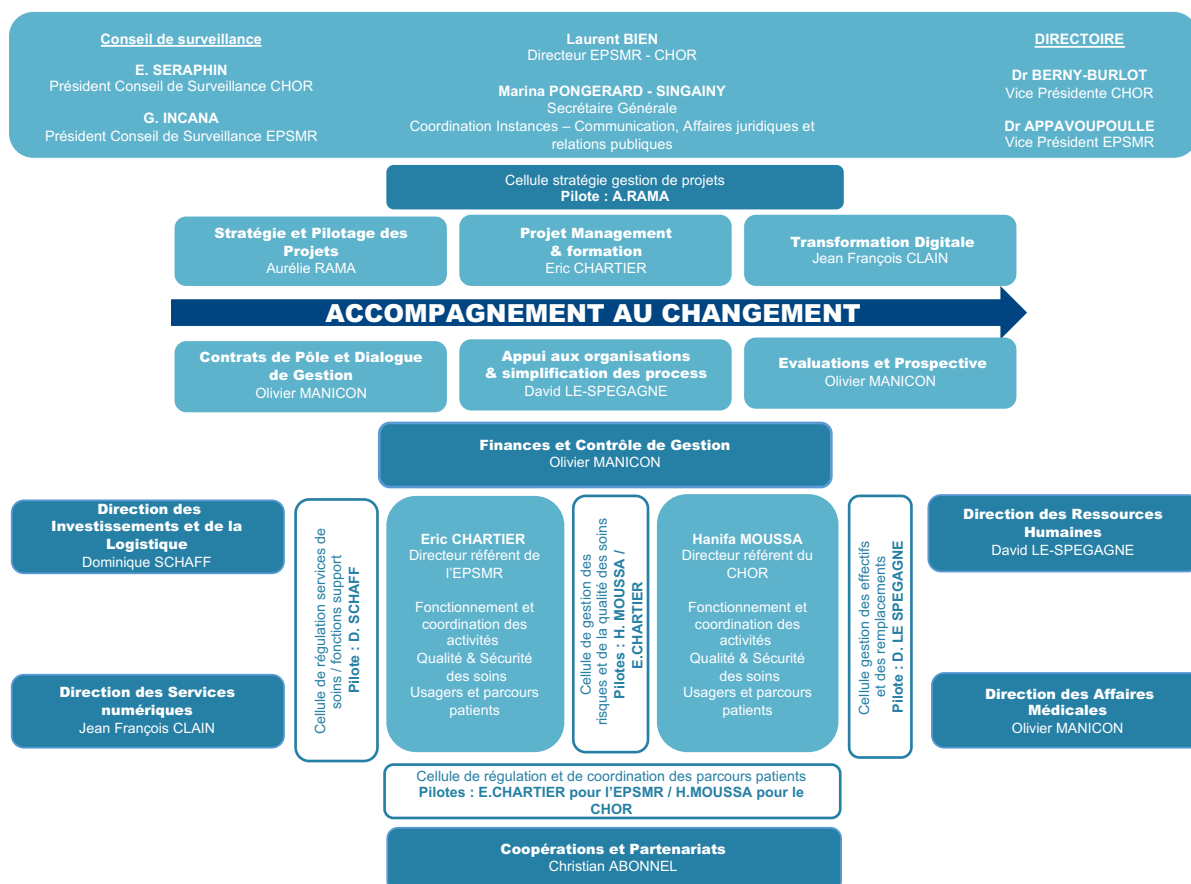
Conseil de surveillance

E. SERAPHIN
Président Conseil de Surveillance CHOR

G. INCANA
Président Conseil de Surveillance EPSMR

Laurent BIEN
Directeur EPSMR - CHOR

Marina PONGERARD - SINGAINY
Secrétaire Générale
Coordination Instances – Communication, Affaires juridiques et relations publiques

DIRECTOIRE

Dr BERNY-BURLOT
Vice Présidente CHOR

Dr APPAVOUPOULLE
Vice Président EPSMR

Cellule stratégie gestion de projets
Pilote : A.RAMA

Stratégie et Pilotage des Projets
Aurélie RAMA

Projet Management & formation
Eric CHARTIER

Transformation Digitale
Jean François CLAIN

ACCOMPAGNEMENT AU CHANGEMENT

Contrats de Pôle et Dialogue de Gestion
Olivier MANICON

Appui aux organisations & simplification des process
David LE-SPEGAGNE

Evaluations et Prospective
Olivier MANICON

Finances et Contrôle de Gestion
Olivier MANICON

Direction des Investissements et de la Logistique
Dominique SCHAFF

Direction des Services numériques
Jean François CLAIN

Cellule de régulation services de soins / fonctions support
Pilote : D. SCHAFF

Eric CHARTIER
Directeur référent de l'EPSMR

Fonctionnement et coordination des activités
Qualité & Sécurité des soins
Usagers et parcours patients

Cellule de gestion des risques et de la qualité des soins
Pilotes : H. MOUSSA / E.CHARTIER

Hanifa MOUSSA
Directeur référent du CHOR

Fonctionnement et coordination des activités
Qualité & Sécurité des soins
Usagers et parcours patients

Cellule gestion des effectifs et des remplacements
Pilote : D. LE SPEGAGNE

Direction des Ressources Humaines
David LE-SPEGAGNE

Direction des Affaires Médicales
Olivier MANICON

Cellule de régulation et de coordination des parcours patients
Pilotes : E.CHARTIER pour l'EPSMR / H.MOUSSA pour le CHOR

Coopérations et Partenariats
Christian ABONNEL